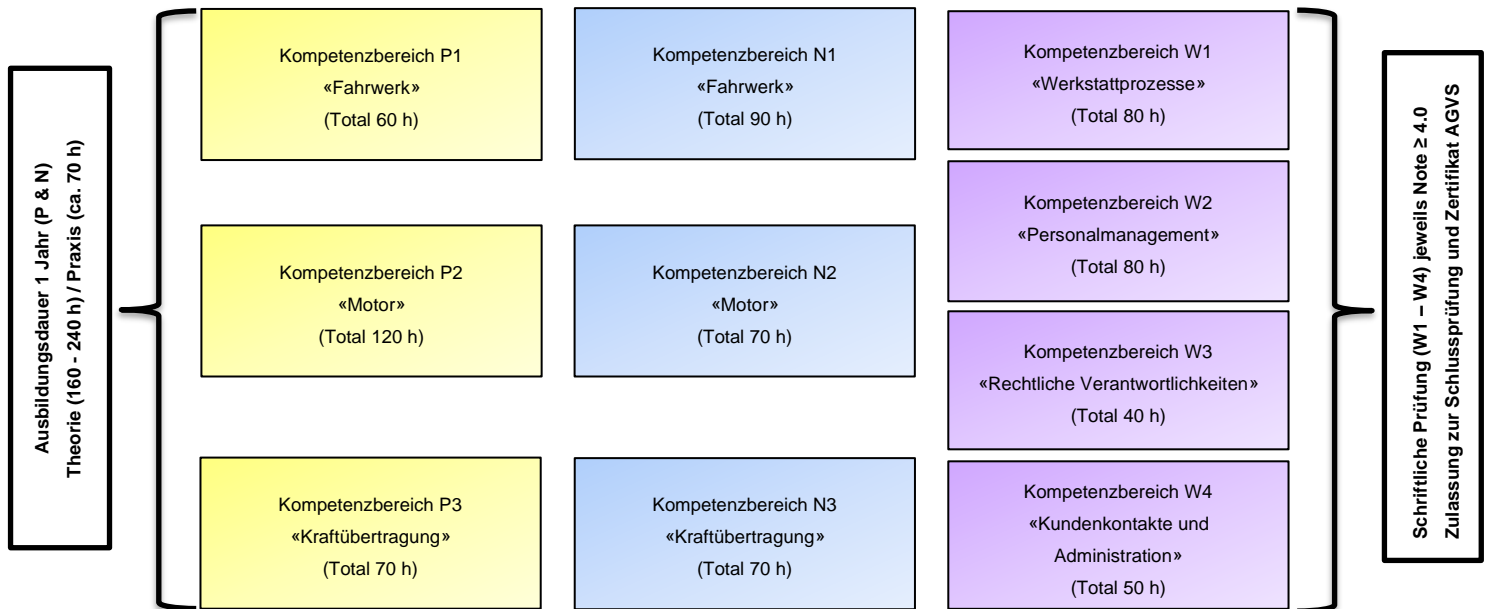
Ausbildungsdauer 1 Jahr (P & N)
Theorie (160 - 240 h) / Praxis (ca. 70 h)

Kompetenzbereich P1
«Fahrwerk»
(Total 60 h)

Kompetenzbereich N1
«Fahrwerk»
(Total 90 h)

Kompetenzbereich W1
«Werkstattprozesse»
(Total 80 h)

Kompetenzbereich W2
«Personalmanagement»
(Total 80 h)

Kompetenzbereich P2
«Motor»
(Total 120 h)

Kompetenzbereich N2
«Motor»
(Total 70 h)

Kompetenzbereich W3
«Rechtliche Verantwortlichkeiten»
(Total 40 h)

Kompetenzbereich P3
«Kraftübertragung»
(Total 70 h)

Kompetenzbereich N3
«Kraftübertragung»
(Total 70 h)

Kompetenzbereich W4
«Kundenkontakte und Administration»
(Total 50 h)

Schriftliche Prüfung (W1 – W4) jeweils Note ≥ 4.0
Zulassung zur Schlussprüfung und Zertifikat AGVS